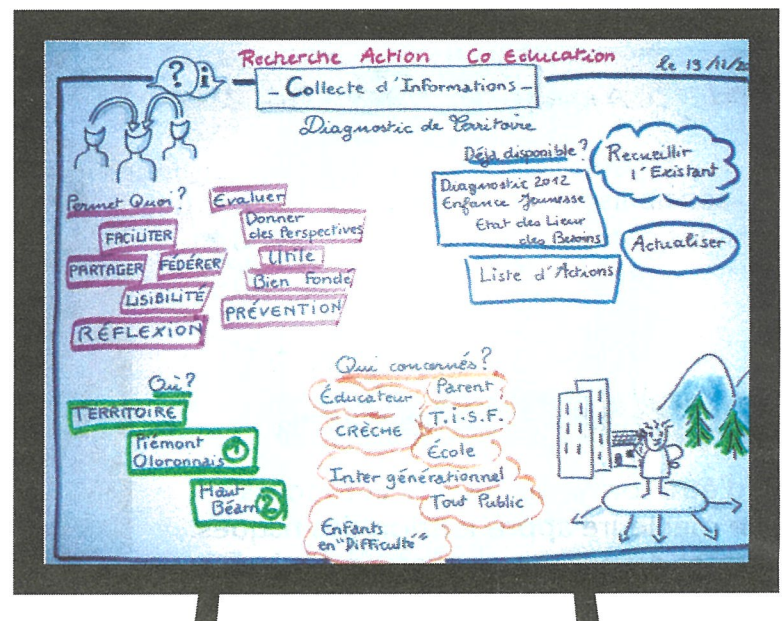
Recherche Action Co Education

Le 13/12/20

?i

– Collecte d'Informations –

Diagnostic de Territoire

Permet Quoi ?

FACILITER

PARTAGER FÉDÉRER

LISIBILITÉ

RÉFLEXION

Evaluer

Donner des Perspectives

Utile

Bien Fondé

PRÉVENTION

Déjà disponible ?

Diagnostic 2012 Enfance Jeunesse

Etat des Lieux des Besoins

Liste d'Actions

Recueillir l'Existant

Actualiser

Où ?

TERRITOIRE

Piemont Oloronnais 1

Haut Béarn 2

Qui concernés ?

Educateur

Parent

T.I.S.F.

CRÈCHE

École

Inter générationnel

Tout Public

Enfants en "Difficultés"